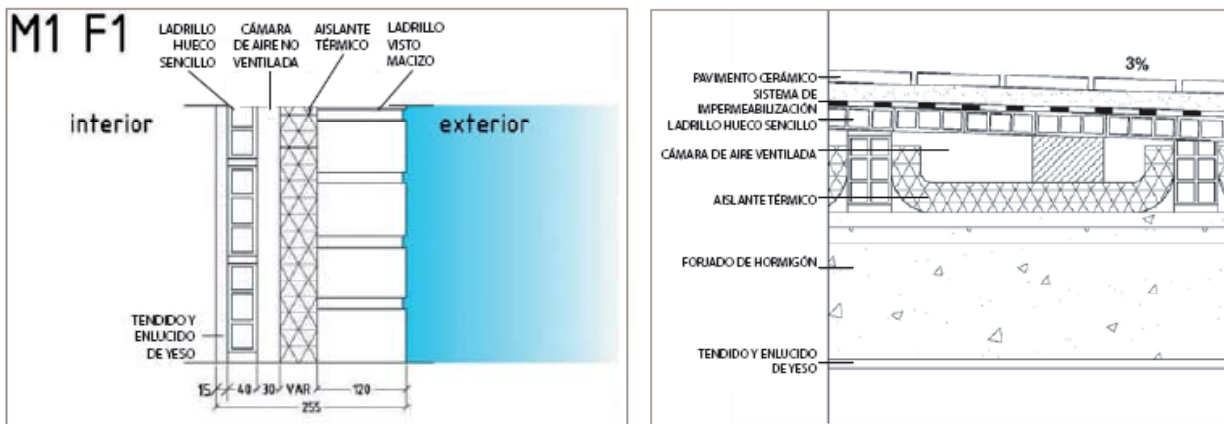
M1 F1

LADRILLO HUECO SENCILLO

CÁMARA DE AIRE NO VENTILADA

AISLANTE TÉRMICO

LADRILLO VISTO MACIZO

interior

exterior

TENDIDO Y ENLUCIDO DE YESO

15 40 30 VAR 120

255

3%

PAVIMENTO CERÁMICO

SISTEMA DE IMPERMEABILIZACIÓN

LADRILLO HUECO SENCILLO

CÁMARA DE AIRE VENTILADA

AISLANTE TÉRMICO

FORJADO DE HORMIGÓN

TENDIDO Y ENLUCIDO DE YESO